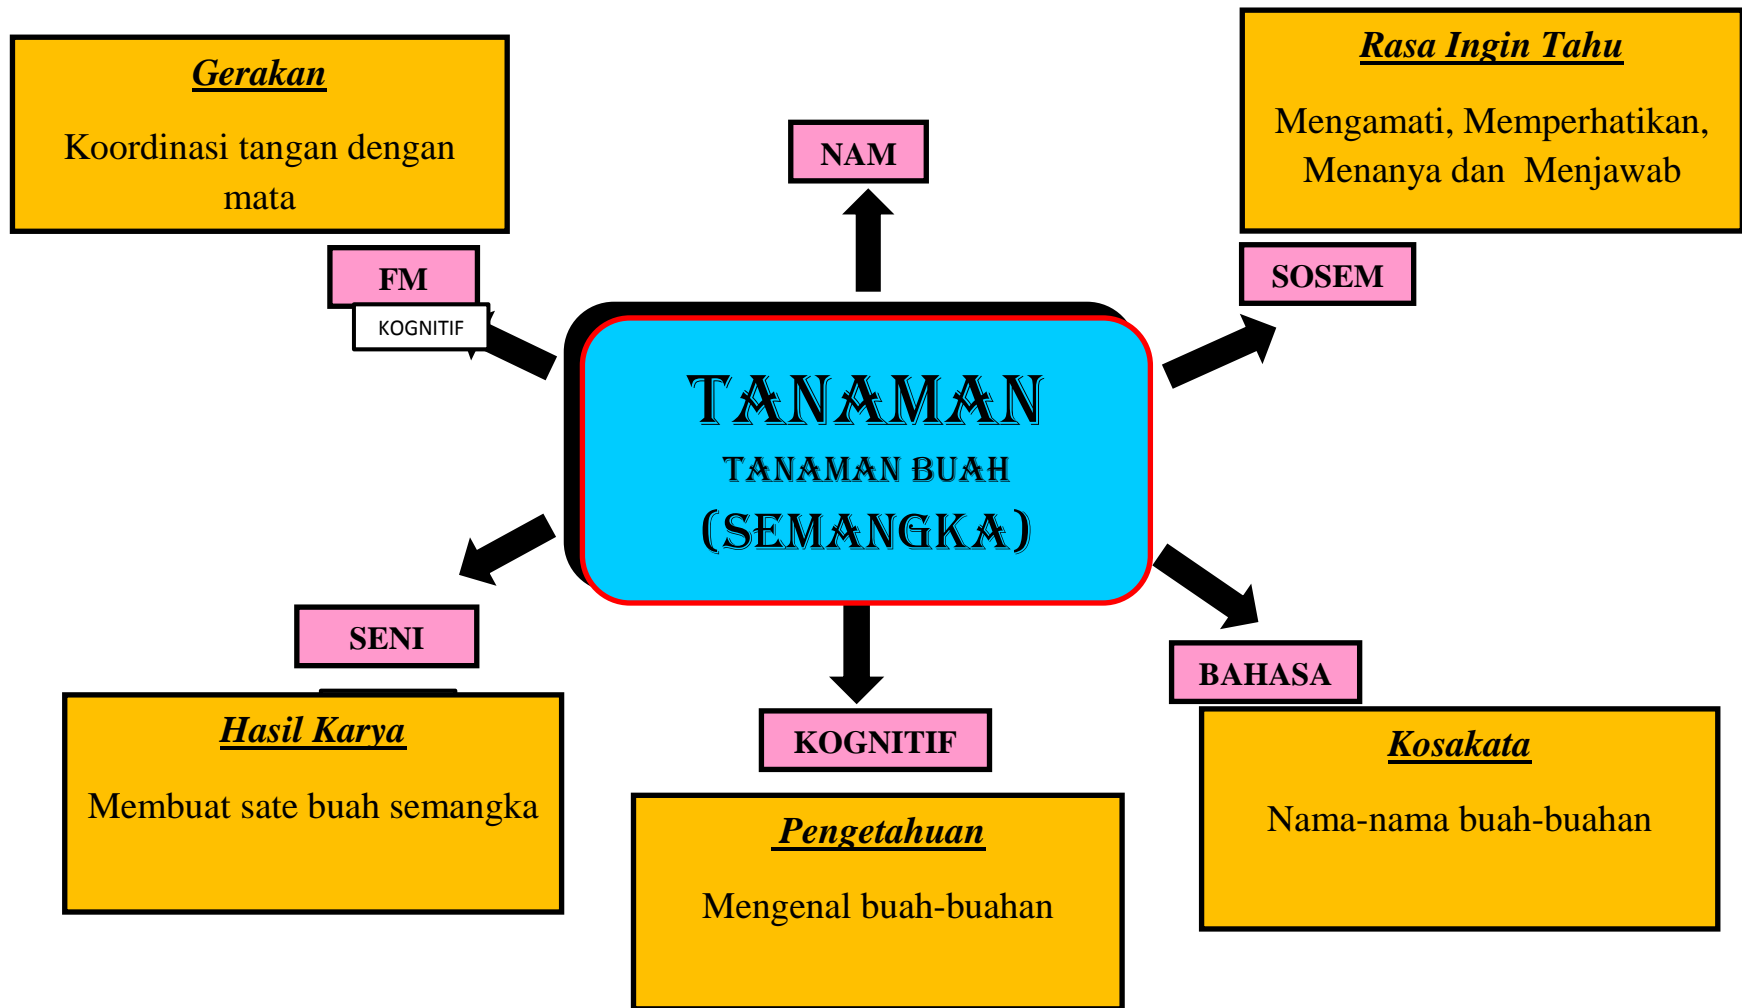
Gerakan

Koordinasi tangan dengan mata

NAM

Rasa Ingin Tahu

Mengamati, Memperhatikan, Menanya dan Menjawab

FM

KOGNITIF

SOSEM

TANAMAN

TANAMAN BUAH

(SEMANGKA)

SENI

BAHASA

KOGNITIF

Hasil Karya

Membuat sate buah semangka

Pengetahuan

Mengenal buah-buahan

Kosakata

Nama-nama buah-buahan